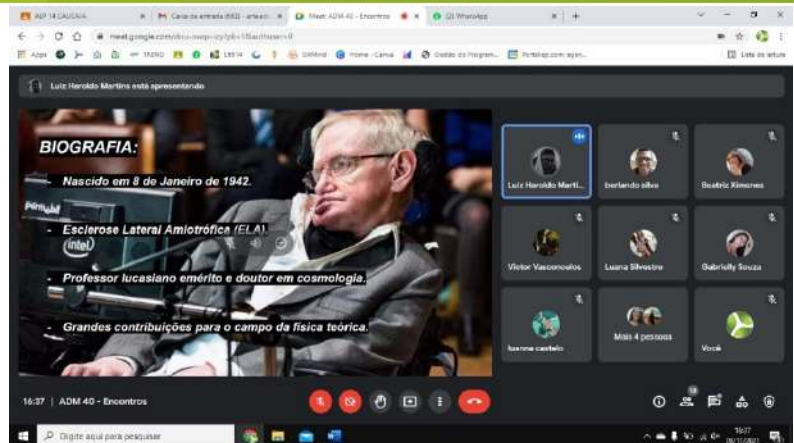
AEP 14 CAUSAIA
Caixa de entrada (682) - anta...
Meet: ADM 40 - Encontros
(2) WhatsApp

meet.google.com/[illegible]

Apps
Lista de leitura

Luiz Heraldo Martins está apresentando

BIOGRAFIA:

- Nascido em 8 de Janeiro de 1942.

- Esclerose Lateral Amiotrófica (ELA).

- Professor lucasiano emérito e doutor em cosmologia.

- Grandes contribuições para o campo da física teórica.

intel

Luiz Heraldo Marti...
berlando silva
Beatriz Ximenes
Victor Vasconcelos
Luana Silvestre
Gabrielly Souza
Ivanna castelo
Mais 4 pessoas
Você

16:37 | ADM 40 - Encontros

Digite aqui para pesquisar

16:37